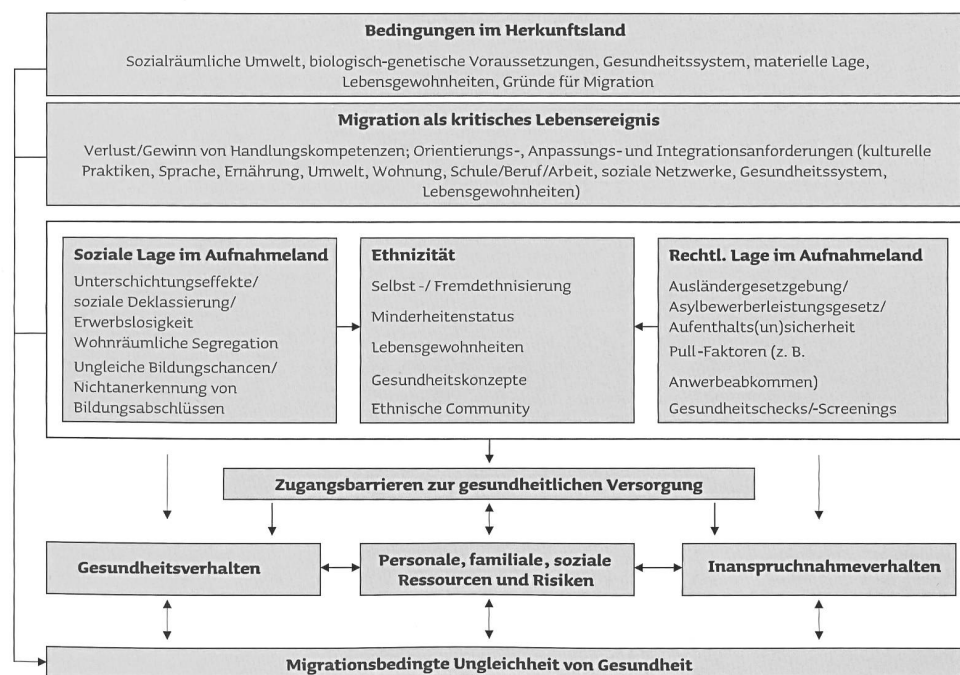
Bedingungen im Herkunftsland

Sozialräumliche Umwelt, biologisch-genetische Voraussetzungen, Gesundheitssystem, materielle Lage, Lebensgewohnheiten, Gründe für Migration

Migration als kritisches Lebensereignis

Verlust/Gewinn von Handlungskompetenzen; Orientierungs-, Anpassungs- und Integrationsanforderungen (kulturelle Praktiken, Sprache, Ernährung, Umwelt, Wohnung, Schule/Beruf/Arbeit, soziale Netzwerke, Gesundheitssystem, Lebensgewohnheiten)

Soziale Lage im Aufnahmeland

Unterschichtungseffekte/ soziale Deklassierung/ Erwerbslosigkeit
Wohnräumliche Segregation
Ungleiche Bildungschancen/ Nichtanerkennung von Bildungsabschlüssen

Ethnizität

Selbst-/ Fremdethnisierung
Minderheitenstatus
Lebensgewohnheiten
Gesundheitskonzepte
Ethnische Community

Rechtl. Lage im Aufnahmeland

Ausländergesetzgebung/ Asylbewerberleistungsgesetz/ Aufenthalts(un)sicherheit
Pull-Faktoren (z. B. Anwerbeabkommen)
Gesundheitschecks/-Screenings

Zugangsbarrieren zur gesundheitlichen Versorgung

Gesundheitsverhalten

Personale, familiale, soziale Ressourcen und Risiken

Inanspruchnahmeverhalten

Migrationsbedingte Ungleichheit von Gesundheit